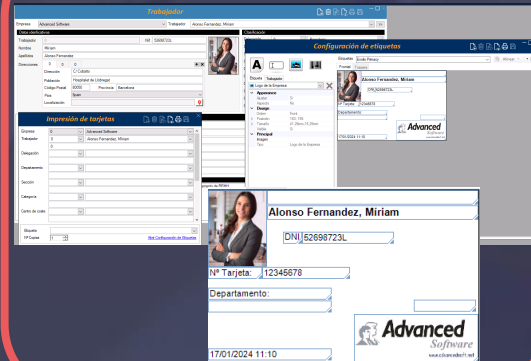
Trabajador
Empresa Advanced Software Trabajador Alonso Fernandez, Miriam
Datos identificativos
Trabajador 5 NIF 52698723L
Nombre Miriam
Apellidos Alonso Fernandez
Direcciones
Dirección C/ Cubelo
Población Hospitalet de Llobregat
Código Postal 08000 Provincia Barcelona
País Spain
Localización

Impresión de tarjetas
Empresa Advanced Software
Trabajador Alonso Fernandez, Miriam
Delegación
Departamento
Sección
Categoría
Centro de coste
Etiqueta
Nº Copias 1
Abrir Configuración de Etiquetas

Configuración de etiquetas
Etiquetas Estilo Primary
Etiqueta Trabajador
Logo de la Empresa
Appearance
Aspect
Dibujo
Principal
Imagen
Tipo Logo de la Empresa
Alonso Fernandez, Miriam

Alonso Fernandez, Miriam
DNI 52698723L
Nº Tarjeta: 12345678
Departamento:
Advanced Software
www.advancedsoft.net
17/01/2024 11:10